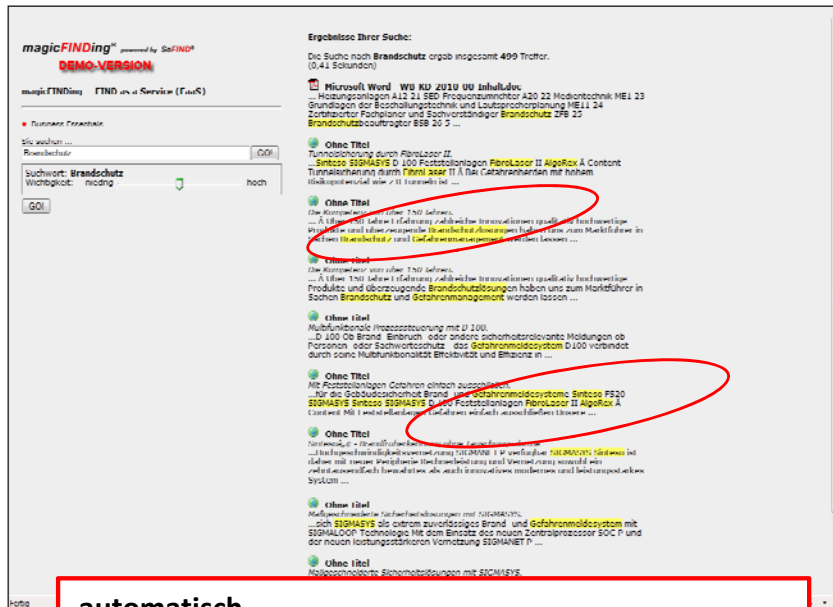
magicFINDing™ powered by SaFIND®

DEMO-VERSION

magicFINDing FIND as a Service (FaaS)

• Business Essentials

Sie suchen ...

Brandschutz

GO!

Suchwort: Brandschutz

Wichtigkeit: niedrig hoch

GO!

Ergebnisse Ihrer Suche:

Die Suche nach Brandschutz ergab insgesamt 499 Treffer. (0,41 Sekunden)

Microsoft Word - WB KD 2010 00 Inhalt.doc
... Heizungsanlagen A12 21 SED Frequenzumrichter A20 22 Medientechnik ME1 23 Grundlagen der Beschallungstechnik und Lautsprecherplanung ME11 24 Zertifizierter Fachplaner und Sachverständiger Brandschutz ZFB 25 Brandschutzbeauftragter BSB 26 3 ...

Ohne Titel
Tunnelsicherung durch FibroLaser II.
...Sinteso SIGMASYS D 100 Feststellanlagen FibroLaser II AlgoRex Â Content Tunnelsicherung durch FibroLaser II Â Bei Gefahrenherden mit hohem Risikopotenzial wie z B Tunneln ist ...

Ohne Titel
Die Kompetenz von über 150 Jahren.
... Â Über 150 Jahre Erfahrung zahlreiche Innovationen qualitativ hochwertige Produkte und überzeugende Brandschutzlösungen haben uns zum Marktführer in Sachen Brandschutz und Gefahrenmanagement werden lassen ...

Ohne Titel
Die Kompetenz von über 150 Jahren.
... Â Über 150 Jahre Erfahrung zahlreiche Innovationen qualitativ hochwertige Produkte und überzeugende Brandschutzlösungen haben uns zum Marktführer in Sachen Brandschutz und Gefahrenmanagement werden lassen ...

Ohne Titel
Multifunktionale Prozesssteuerung mit D 100.
...D 100 Ob Brand Einbruch oder andere sicherheitsrelevante Meldungen ob Personen oder Sachwertschutz das Gefahrenmeldesystem D 100 verbindet durch seine Multifunktionalität Effektivität und Effizienz in ...

Ohne Titel
Mit Feststellanlagen Gefahren einfach ausschließen.
...für die Gebäudesicherheit Brand und Gefahrenmeldesysteme Sinteso FS20 SIGMASYS Sinteso SIGMASYS D 100 Feststellanlagen FibroLaser II AlgoRex Â Content Mit Feststellanlagen Gefahren einfach ausschließen Unsere ...

Ohne Titel
Sintesoâ„¢ - Brandfrüherkennung ohne Fehlalarme.
...Hochgeschwindigkeitsvernetzung SIGMANET P verfügbar SIGMASYS Sintesoist dabei mit neuer Peripherie Rechnerleitung und Vernetzung sowohl ein zukunftssicher benutzbar als auch innovatives modernes und leistungsstarkes System ...

Ohne Titel
Maßgeschneiderte Sicherheitslösungen mit SIGMASYS.
...sich SIGMASYS als extrem zuverlässiges Brand und Gefahrenmeldesystem mit SIGMALOOP Technologie Mit dem Einsatz des neuen Zentralprozessor SOC P und der neuen leistungsstärkeren Vernetzung SIGMANET P ...

Ohne Titel
Maßgeschneiderte Sicherheitslösungen mit SIGMASYS.

Fertig

automatisch